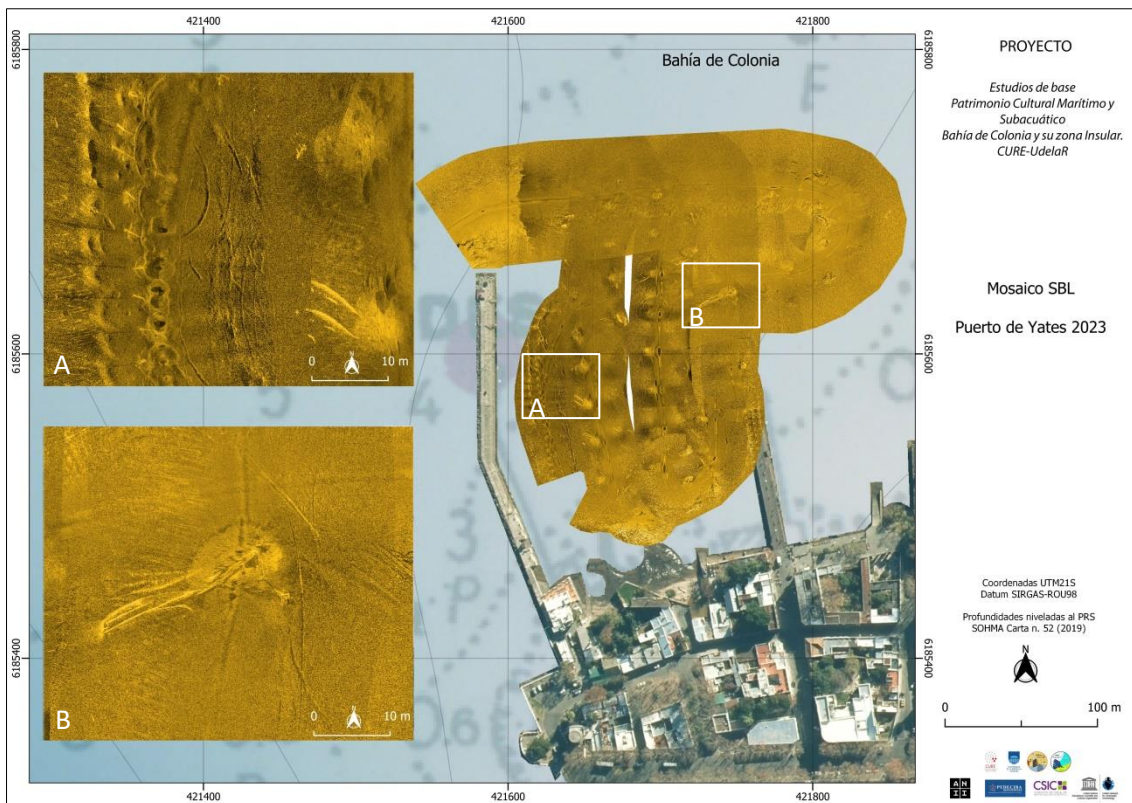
421400 421600 421800

6185800 6185600 6185400

6185800 6185600 6185400

Bahía de Colonia

A
0 10 m

B
0 10 m

A
B

421400 421600 421800

PROYECTO

Estudios de base
Patrimonio Cultural Marítimo y Subacuático
Bahía de Colonia y su zona Insular.
CURE-UdelaR

Mosaico SBL

Puerto de Yates 2023

Coordenadas UTM21S
Datum SIRGAS-ROU98

Profundidades niveladas al PRS
SOHMA Carta n. 52 (2019)

N

0 100 m

CSIC